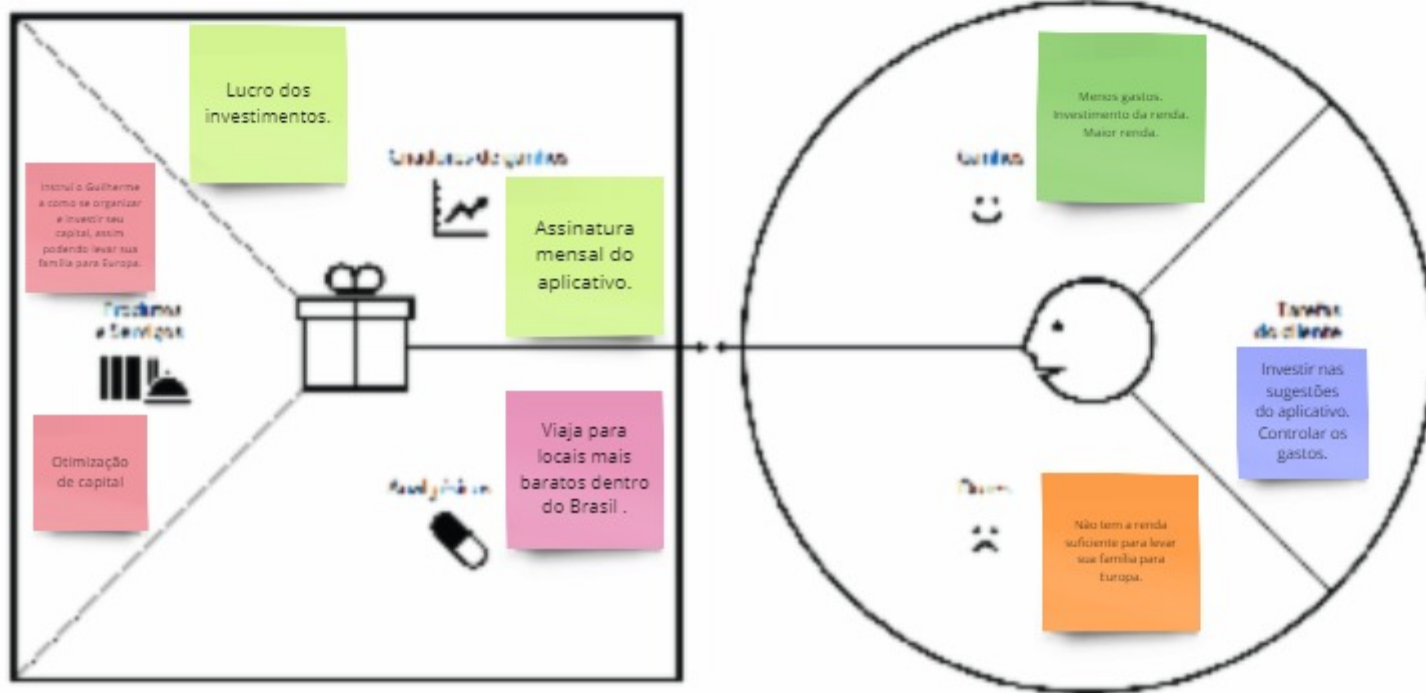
Lucro dos investimentos.

Criadores de ganhos

Instrui o Guilherme a como se organizar e investir seu capital, assim podendo levar sua família para Europa.

Assinatura mensal do aplicativo.

Produtos e Serviços

Otimização de capital

Viaja para locais mais baratos dentro do Brasil .

Analgésicos

Ganhos

Menos gastos. Investimento da renda. Maior renda.

Tarefas do cliente

Investir nas sugestões do aplicativo. Controlar os gastos.

Dores

Não tem a renda suficiente para levar sua família para Europa.